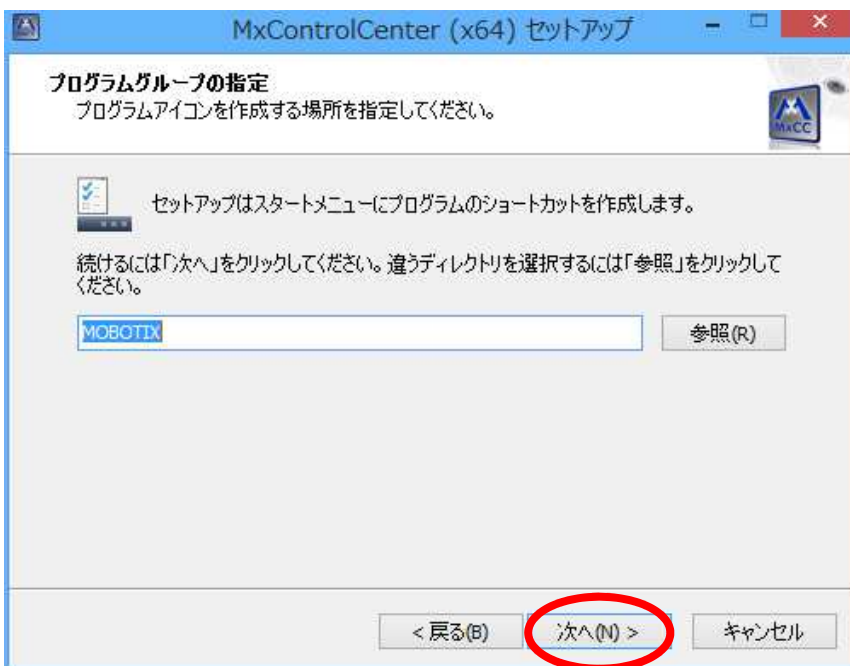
MxControlCenter (x64) セットアップ

プログラムグループの指定
プログラムアイコンを作成する場所を指定してください。

MxCC

セットアップはスタートメニューにプログラムのショートカットを作成します。

続けるには「次へ」をクリックしてください。違うディレクトリを選択するには「参照」をクリックしてください。

MOBOTIX

参照(R)

< 戻る(B)

次へ(N) >

キャンセル